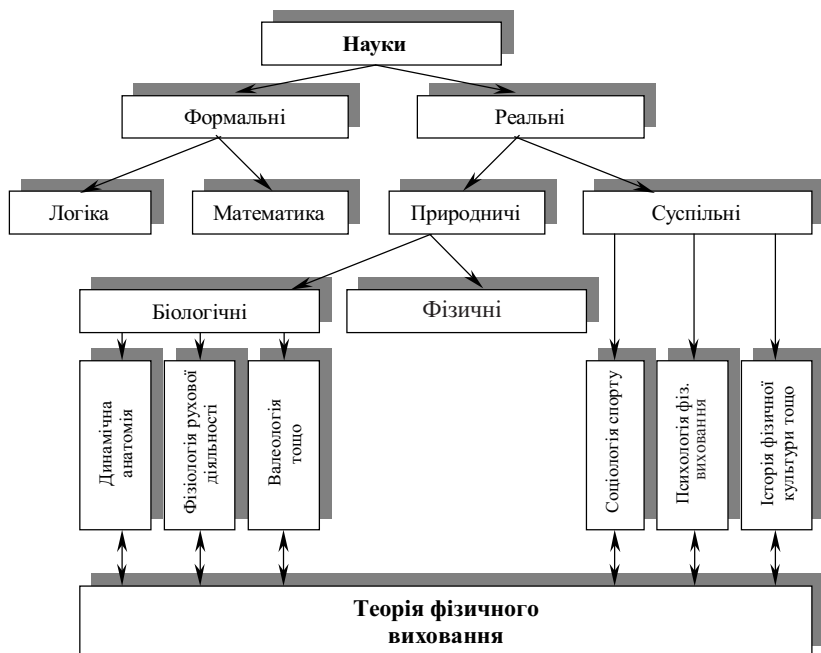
Науки

Формальні

Реальні

Логіка

Математика

Природничі

Суспільні

Біологічні

Фізичні

Динамічна анатомія

Фізіологія рухової діяльності

Валеологія тощо

Соціологія спорту

Психологія фіз. виховання

Історія фізичної культури тощо

Теорія фізичного виховання